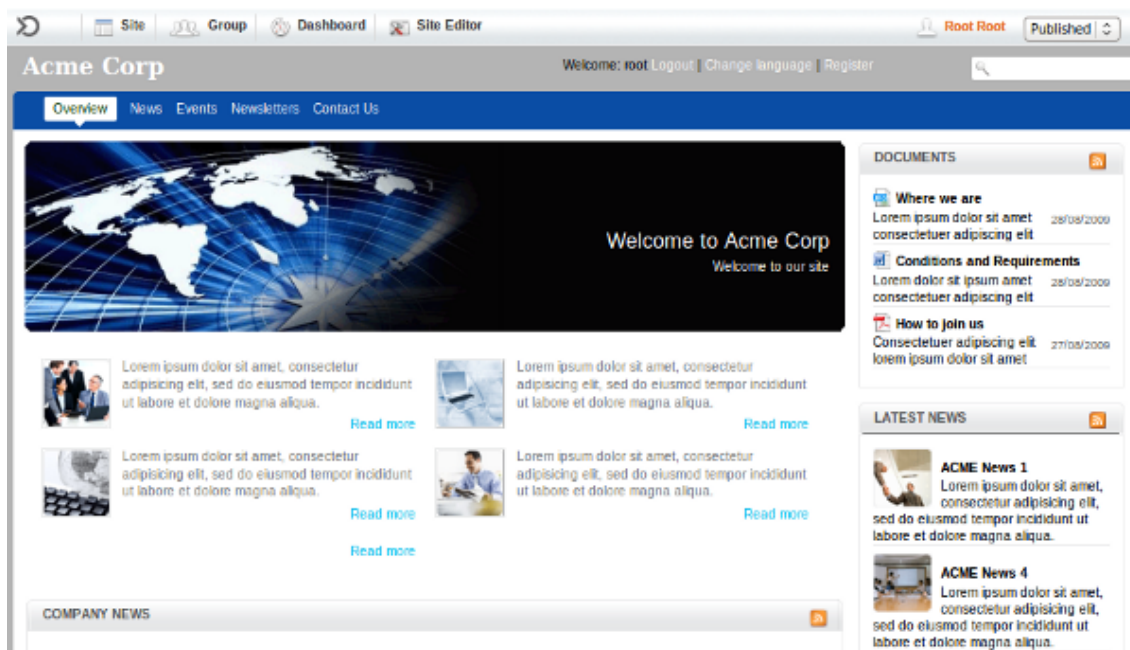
Site Group Dashboard Site Editor Root Root Published

Acme Corp

Welcome: root Logout | Change language | Register

Overview News Events Newsletters Contact Us

Welcome to Acme Corp
Welcome to our site

Lorem ipsum dolor sit amet, consectetur adipisicing elit, sed do eiusmod tempor incididunt ut labore et dolore magna aliqua.
Read more

Lorem ipsum dolor sit amet, consectetur adipisicing elit, sed do eiusmod tempor incididunt ut labore et dolore magna aliqua.
Read more

Lorem ipsum dolor sit amet, consectetur adipisicing elit, sed do eiusmod tempor incididunt ut labore et dolore magna aliqua.
Read more

Lorem ipsum dolor sit amet, consectetur adipisicing elit, sed do eiusmod tempor incididunt ut labore et dolore magna aliqua.
Read more

Read more

COMPANY NEWS

DOCUMENTS

Where we are
Lorem ipsum dolor sit amet consectetuer adipiscing elit 28/08/2009

Conditions and Requirements
Lorem dolor sit ipsum amet consectetuer adipiscing elit 28/08/2009

How to join us
Consectetuer adipiscing elit lorem ipsum dolor sit amet 27/08/2009

LATEST NEWS

ACME News 1
Lorem ipsum dolor sit amet, consectetur adipisicing elit, sed do eiusmod tempor incididunt ut labore et dolore magna aliqua.

ACME News 4
Lorem ipsum dolor sit amet, consectetur adipisicing elit, sed do eiusmod tempor incididunt ut labore et dolore magna aliqua.